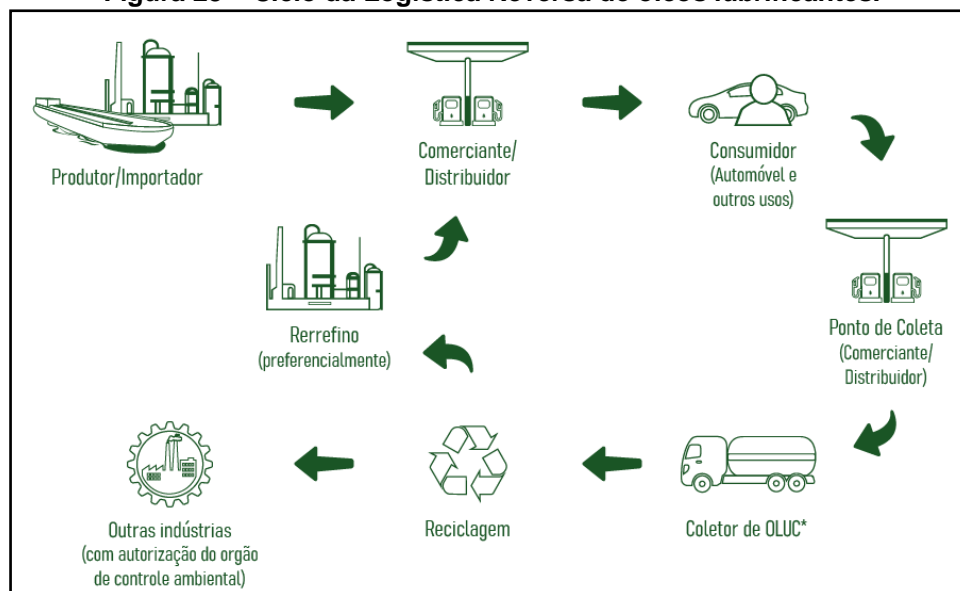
Figura 20 – Ciclo da Logística Reversa de óleos lubrificantes.

Produtor/Importador

Comerciante/ Distribuidor

Consumidor (Automóvel e outros usos)

Ponto de Coleta (Comerciante/ Distribuidor)

Rerrefino (preferencialmente)

Outras indústrias (com autorização do orgão de controle ambiental)

Reciclagem

Coletor de OLUC*